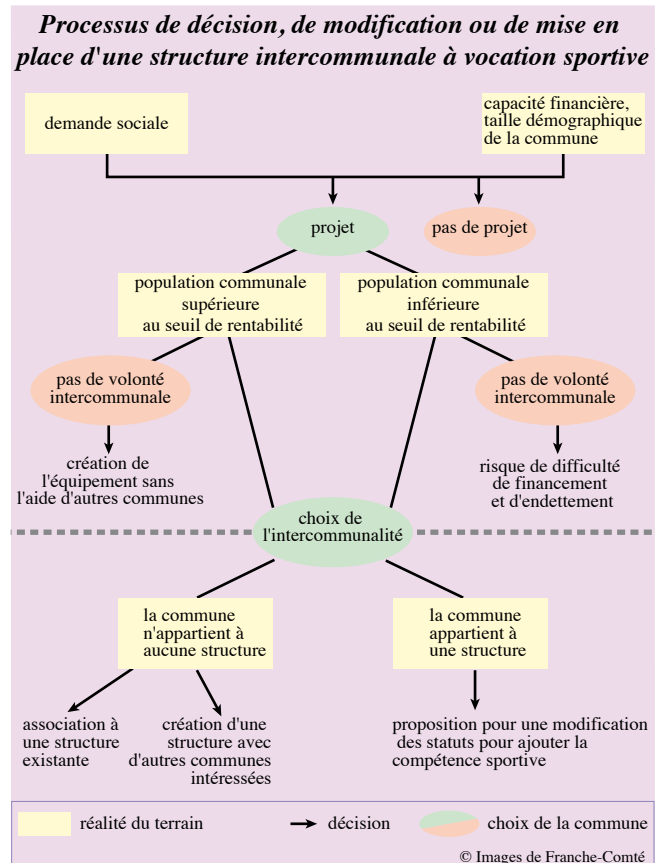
Processus de décision, de modification ou de mise en place d'une structure intercommunale à vocation sportive

demande sociale

capacité financière, taille démographique de la commune

projet

pas de projet

population communale supérieure au seuil de rentabilité

population communale inférieure au seuil de rentabilité

pas de volonté intercommunale

pas de volonté intercommunale

création de l'équipement sans l'aide d'autres communes

risque de difficulté de financement et d'endettement

choix de l'intercommunalité

la commune n'appartient à aucune structure

la commune appartient à une structure

association à une structure existante

création d'une structure avec d'autres communes intéressées

proposition pour une modification des statuts pour ajouter la compétence sportive

réalité du terrain

décision

choix de la commune

© Images de Franche-Comté